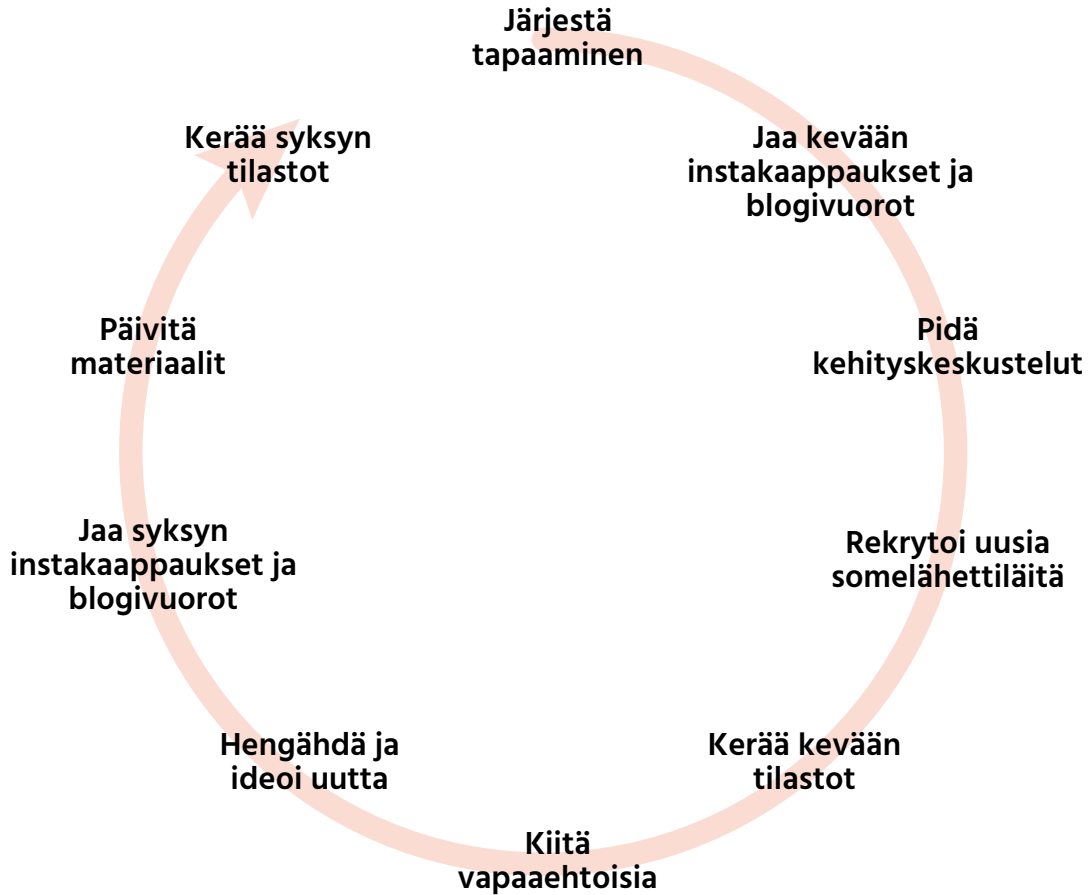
Järjestä tapaaminen

Jaa kevään instakaappaukset ja blogivuorot

Pidä kehityskeskustelut

Rekrytoi uusia somelähettiläitä

Kerää kevään tilastot

Kiitä vapaaehtoisia

Hengähdä ja ideoi uutta

Jaa syksyn instakaappaukset ja blogivuorot

Päivitä materiaalit

Kerää syksyn tilastot